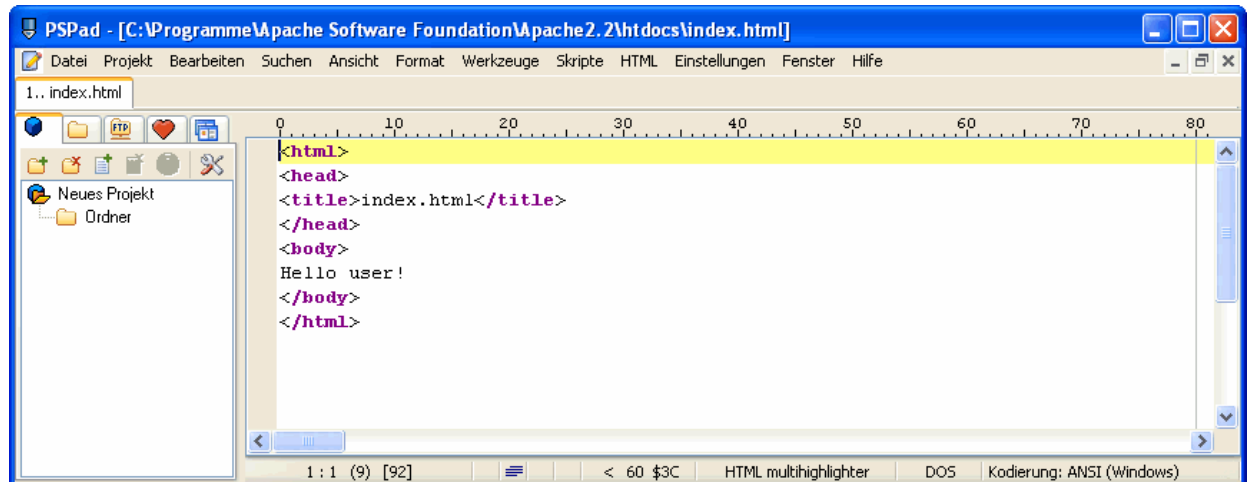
PSPad - [C:\Programme\Apache Software Foundation\Apache2.2\htdocs\index.html]

Datei Projekt Bearbeiten Suchen Ansicht Format Werkzeuge Skripte HTML Einstellungen Fenster Hilfe

1.. index.html

FTP

Neues Projekt
Ordner

0 10 20 30 40 50 60 70 80

<html>
<head>
<title>index.html</title>
</head>
<body>
Hello user!
</body>
</html>

1 : 1 (9) [92] < 60 $3C HTML multihighlighter DOS Kodierung: ANSI (Windows)